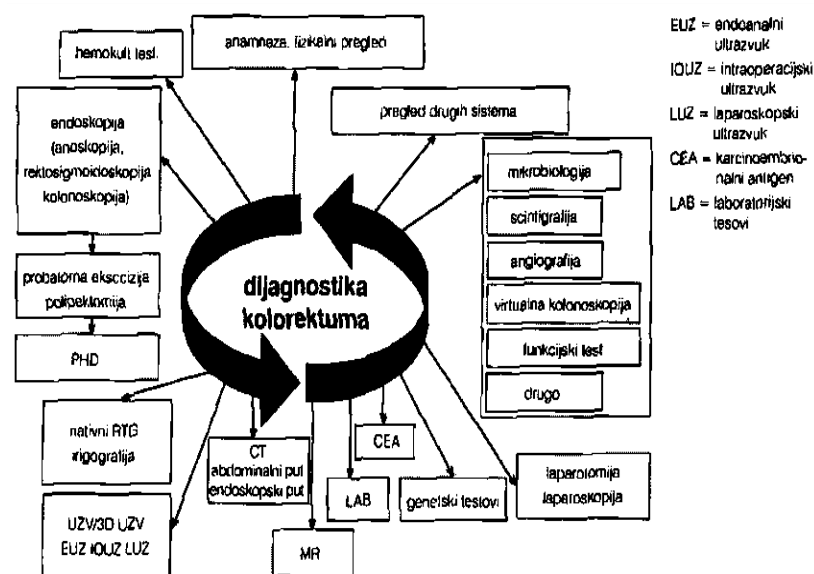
hemokult test

anamneza, fizikalni pregled

EUZ = endoanalni ultrazvuk
IOUZ = intraoperacijski ultrazvuk
LUZ = laparoskopski ultrazvuk
CEA = karcinoembrionalni antigen
LAB = laboratorijski tesovi

endoskopija (anoskopija, rektosigmoidoskopija kolonoskopija)

pregled drugih sistema

mikrobiologija

scintigrafija

angiografija

virtualna kolonoskopija

funkcijski test

drugo

probatorna ekscizija polipektomija

PHD

dijagnostika kolorektuma

nativni RTG irigografija

CT abdominalni put endoskopski put

CEA

LAB

genetski testovi

laparotomija laparoskopija

UZV/3D UZV EUZ IOUZ LUZ

MR